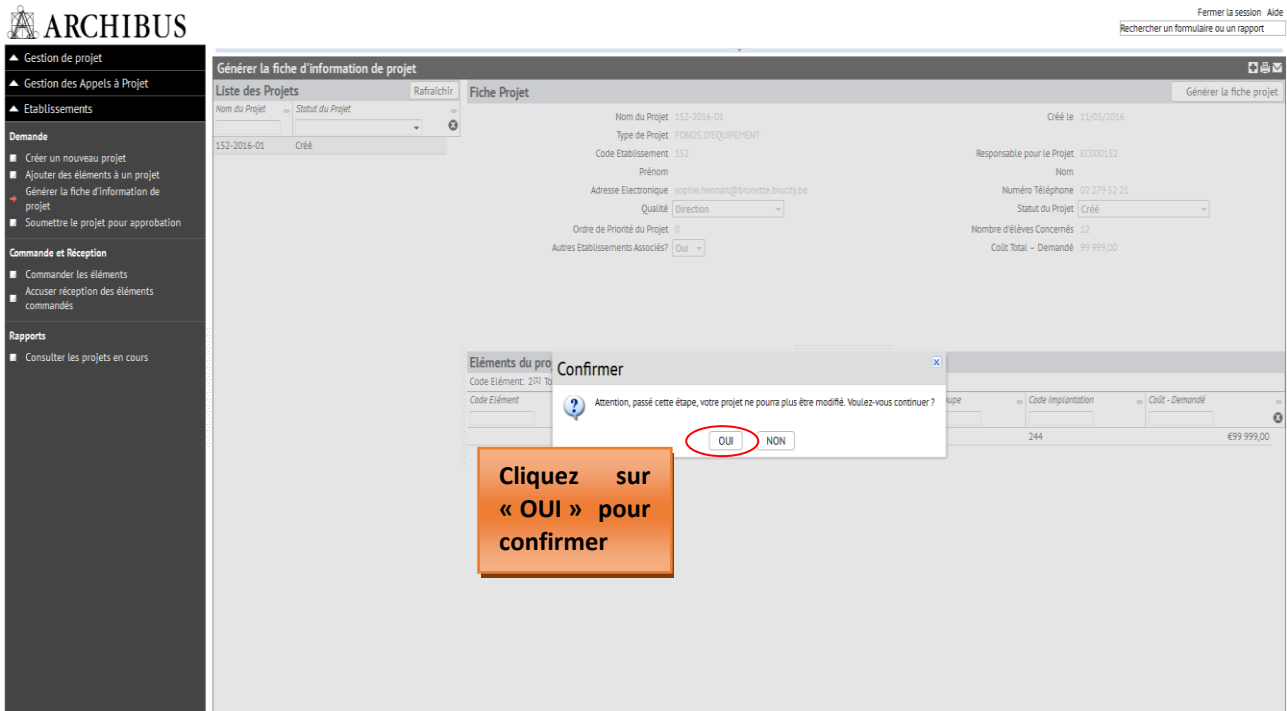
ARCHIBUS

Fermer la session Aide
Rechercher un formulaire ou un rapport

Gestion de projet
Gestion des Appels à Projet
Etablissements

Demande
Créer un nouveau projet
Ajouter des éléments à un projet
Générer la fiche d'information de projet
Soumettre le projet pour approbation

Commande et Réception
Commander les éléments
Accuser réception des éléments commandés

Rapports
Consulter les projets en cours

Générer la fiche d'information de projet

Liste des Projets
Rafraîchir

| Nom du Projet | Statut du Projet |
|---|---|
| 152-2016-01 | Créé |

Fiche Projet
Générer la fiche projet

Nom du Projet 152-2016-01
Créé le 11/05/2016
Type de Projet FONDS D'EQUIPEMENT
Code Etablissement 152
Responsable pour le Projet EC000152
Prénom
Nom
Adresse Electronique sophie.hennart@brunette.brucity.be
Numéro Téléphone 02 279 52 21
Qualité Direction
Statut du Projet Créé
Ordre de Priorité du Projet 0
Nombre d'élèves Concernés 12
Autres Etablissements Associés? Oui
Coût Total – Demandé 99 999,00

Eléments du pro
Code Elément: 2
Code Elément
oupe
Code Implantation
Coût - Demandé
244
€99 999,00

Confirmer
Attention, passé cette étape, votre projet ne pourra plus être modifié. Voulez-vous continuer ?
OUI
NON

Cliquez sur « OUI » pour confirmer